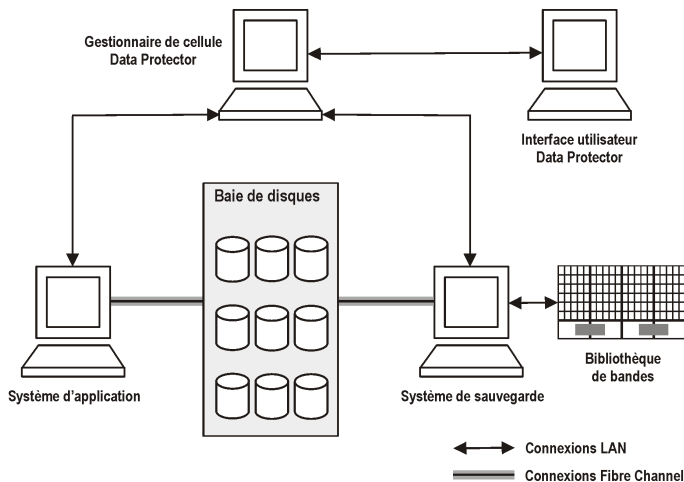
Gestionnaire de cellule
Data Protector

Interface utilisateur
Data Protector

Baie de disques

Système d'application

Système de sauvegarde

Bibliothèque
de bandes

Connexions LAN

Connexions Fibre Channel